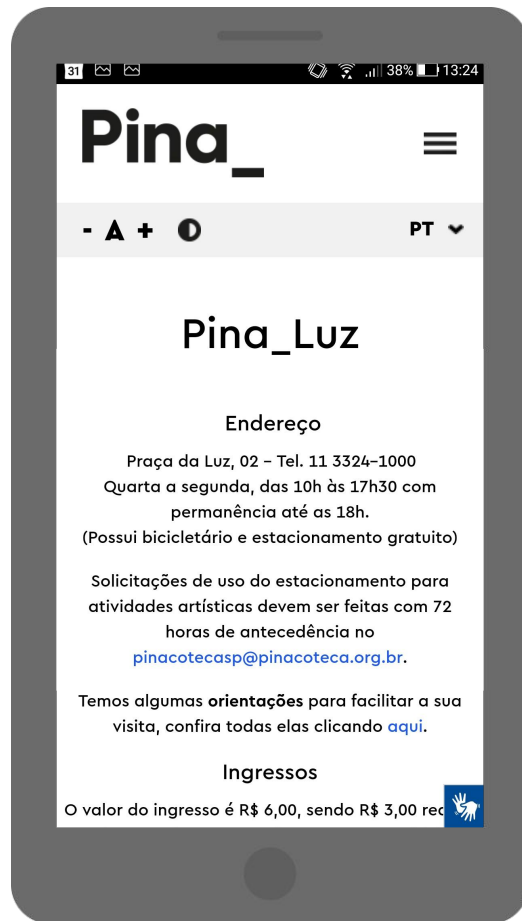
31 38% 13:24

Pina_

- A + PT

Pina_Luz

Endereço

Praça da Luz, 02 – Tel. 11 3324–1000
Quarta a segunda, das 10h às 17h30 com permanência até as 18h.
(Possui bicicletário e estacionamento gratuito)

Solicitações de uso do estacionamento para atividades artísticas devem ser feitas com 72 horas de antecedência no pinacotecasp@pinacoteca.org.br.

Temos algumas **orientações** para facilitar a sua visita, confira todas elas clicando aqui.

Ingressos

O valor do ingresso é R$ 6,00, sendo R$ 3,00 re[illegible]